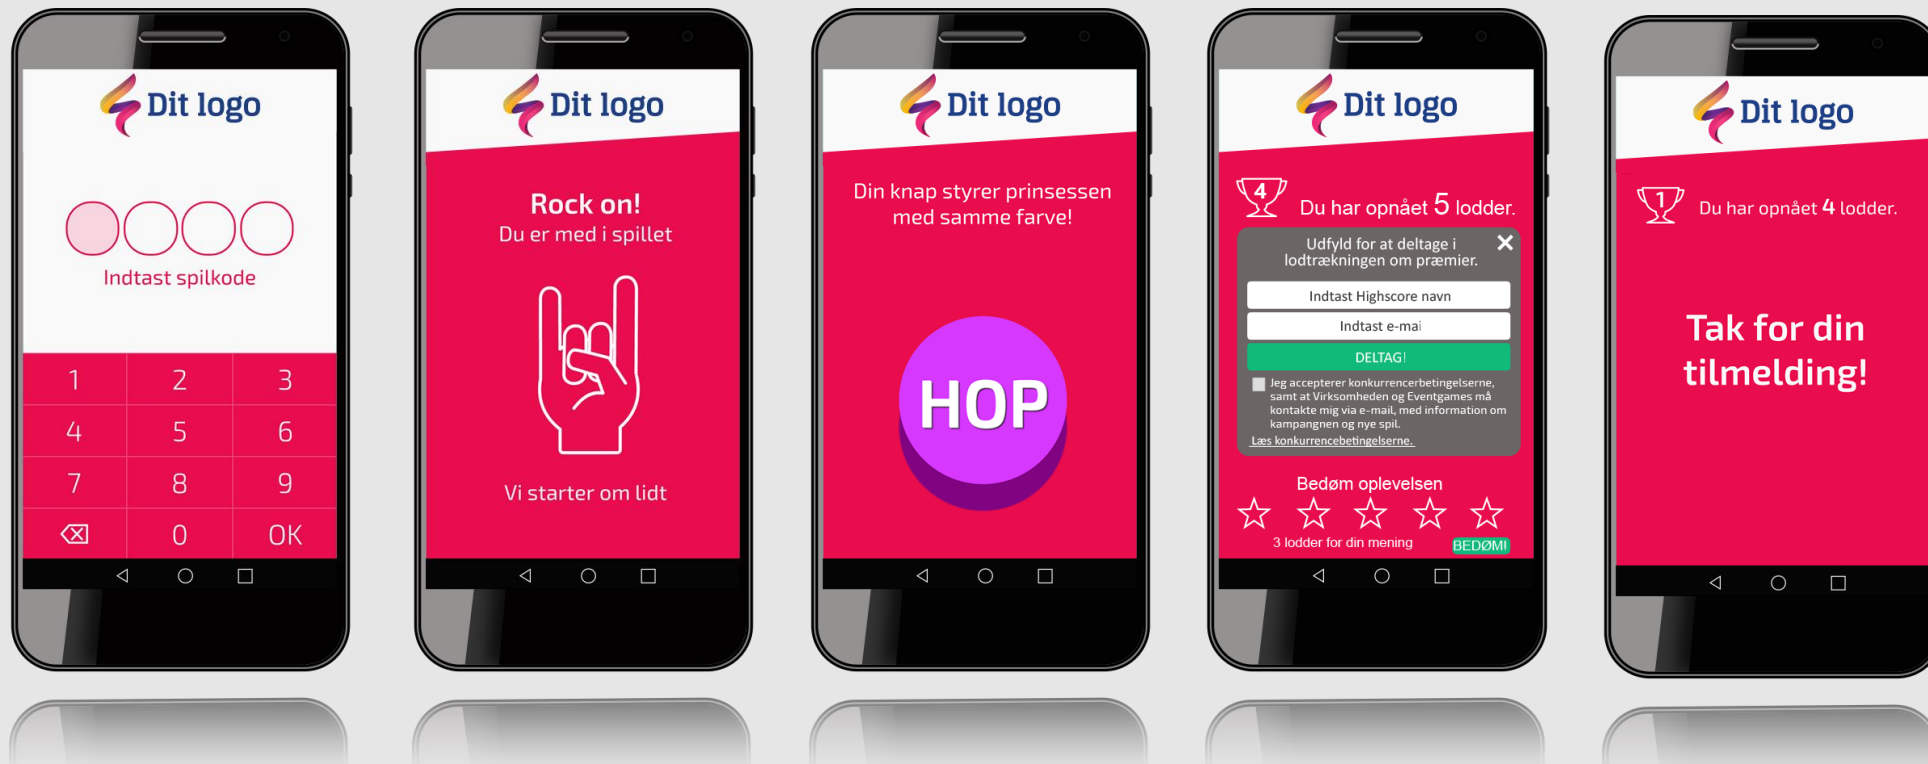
Dit logo

Indtast spilkode

| 1 | 2 | 3 |
|---|---|---|
| 4 | 5 | 6 |
| 7 | 8 | 9 |
| ⌫ | 0 | OK |

Dit logo

Rock on!
Du er med i spillet

Vi starter om lidt

Dit logo

Din knap styrer prinsessen med samme farve!

HOP

Dit logo

4 Du har opnået 5 lodder.

Udfyld for at deltage i lodtrækningen om præmier.

Indtast Highscore navn

Indtast e-mai

DELTAG!

Jeg accepterer konkurrencerbetingelserne, samt at Virksomheden og Eventgames må kontakte mig via e-mail, med information om kampagnen og nye spil.

Læs konkurrencebetingelserne.

Bedøm oplevelsen

3 lodder for din mening

BEDØM!

Dit logo

1 Du har opnået 4 lodder.

Tak for din tilmelding!